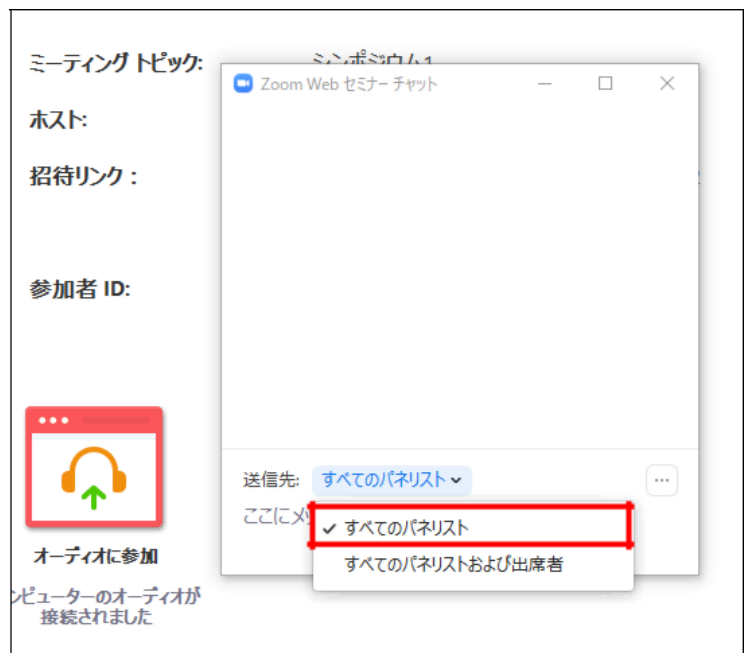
ミーティング トピック:
シンポジウム1

Zoom Web セミナー チャット

ホスト:

招待リンク:

参加者 ID:

送信先: すべてのパネリスト
ここにメ
✓ すべてのパネリスト
すべてのパネリストおよび出席者

オーディオに参加
ンピューターのオーディオが接続されました